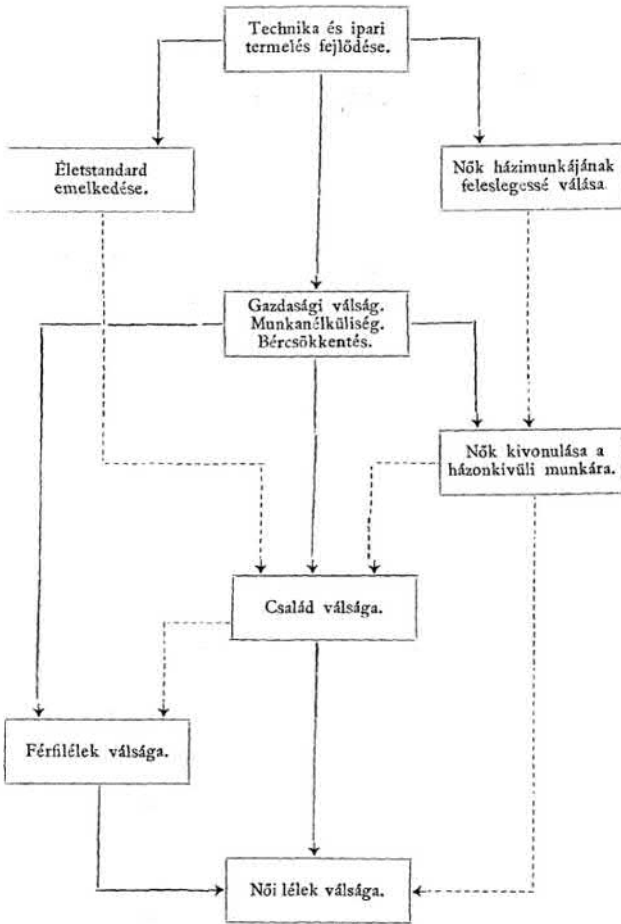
Technika és ipari termelés fejlődése.

Életstandard emelkedése.

Nők házimunkájának feleslegessé válása.

Gazdasági válság. Munkanélküliség. Bércsökkentés.

Nők kivonulása a házonkivüli munkára.

Család válsága.

Férfilélek válsága.

Női lélek válsága.